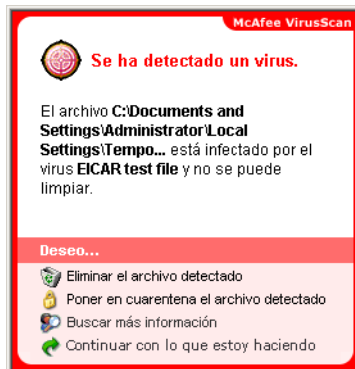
McAfee VirusScan

Se ha detectado un virus.

El archivo **C:\Documents and Settings\Administrator\Local Settings\Tempo...** está infectado por el virus **EICAR test file** y no se puede limpiar.

Deseo...

Eliminar el archivo detectado

Poner en cuarentena el archivo detectado

Buscar más información

Continuar con lo que estoy haciendo